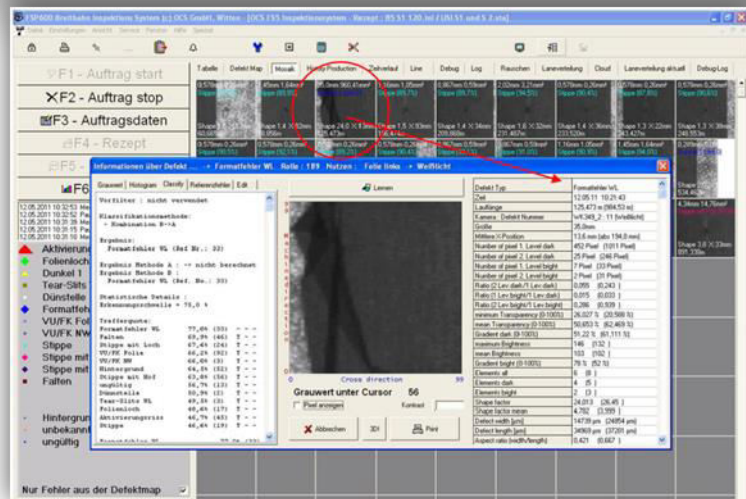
FSP600 Breitbahn Inspektions System (c) OCS GmbH, Witten - [OCS 255 Inspektionssystem - Rezept : 85 51 120.ini / UN155 und S 2.sta]

F1 - Auftrag start
F2 - Auftrag stop
F3 - Auftragsdaten
F4 - Rezept
F5 -
F6

Tabelle | Defekt Map | Mosaik | Hitmap Production | Zeitverlauf | Line | Debug | Log | Rauschen | Laenverteilung | Cloud | Laenverteilung aktuell | DebugLog

Informationen über Defekt ... -> Formatfehler WL Rolle : 189 Nutzen : Folie links -> Weißlicht

Grauwert | Histogram | Classify | Fehlerordfehler | Edit

Vorfilter : nicht verwendet

Klassifikationsmethode:
- Kombination B->A

Ergebnis:
Formatfehler WL (Ref Nr.: 33)

Ergebnis Methode A : -> nicht berechnet
Ergebnis Methode B :
Formatfehler WL (Ref Nr.: 33)

Statistische Details :
Erkennungsschwelle = 75,0 %

Trefferquote:
Formatfehler WL 77,0% (33) T - -
Falten 69,9% (46) T - -
Stippe mit Loch 67,4% (24) T - -
VU/FK Folie 66,2% (92) T - -
VU/FK NW 66,0% (3) T - -
Hintergrund 64,5% (51) T - -
Stippe mit Hof 63,8% (56) T - -
ungültig 58,7% (13) T - -
Dünnstelle 50,9% (2) T - -
Tear-Slits WL 49,8% (3) T - -
Folienloch 46,4% (17) T - -
Aktivierungsriss 46,7% (43) T - -
Stippe 46,6% (19) T - -

Lernen

Cross direction 99

Grauwert unter Cursor 56

Pixel anzeigen

Kontrast

Abbrechen | 3D | Print

| Defekt Typ | Formatfehler WL |
|---|---|
| Zeit | 12.05.11 10:21:43 |
| Lauflänge | 125,473 m (564,53 m) |
| Kamera : Defekt Nummer | W/L349_2 : 11 (Wiedlicht) |
| Größe | 35,0mm |
| Mittlere X-Position | 13,6 mm (abs 194,8 mm) |
| Number of pixel 1. Level dark | 452 Pixel (1011 Pixel) |
| Number of pixel 2. Level dark | 25 Pixel (246 Pixel) |
| Number of pixel 1. Level bright | 7 Pixel (33 Pixel) |
| Number of pixel 2. Level bright | 2 Pixel (31 Pixel) |
| Ratio (2.Lev.dark/1.Lev.dark) | 0,055 (0,243) |
| Ratio (1.Lev.bright/1.Lev.dark) | 0,015 (0,033) |
| Ratio (2.Lev.bright/1.Lev.dark) | 0,286 (0,939) |
| minimum Transparency (0-100%) | 26,027 % (20,598 %) |
| mean Transparency (0-100%) | 50,653 % (62,469 %) |
| Gradient dark (0-100%) | 51,22 % (61,111 %) |
| maximum Brightness | 146 (132) |
| mean Brightness | 103 (102) |
| Gradient bright (0-100%) | 79 % (52 %) |
| Elements all | 6 (8) |
| Elements dark | 4 (5) |
| Elements bright | 2 (3) |
| Shape factor | 24,013 (26,45) |
| Shape factor mean | 4,782 (3,999) |
| Defect width [µm] | 14735 µm (24854 µm) |
| Defect length [µm] | 34959 µm (37201 µm) |
| Aspect ratio (width/length) | 0,421 (0,667) |

12.05.2011 10:32:53
12.05.2011 10:32:53
12.05.2011 10:32:39
12.05.2011 10:15:15
12.05.2011 10:10:10

Aktivierung
Folienloch
Dunkel 1
Tear-Slits
Dünnstelle
Formatfehler
VU/FK Folie
VU/FK NW
Stippe
Stippe mit
Stippe mit
Falten

Hintergrund
unbekannt
ungültig

Nur Fehler aus der Defektmap